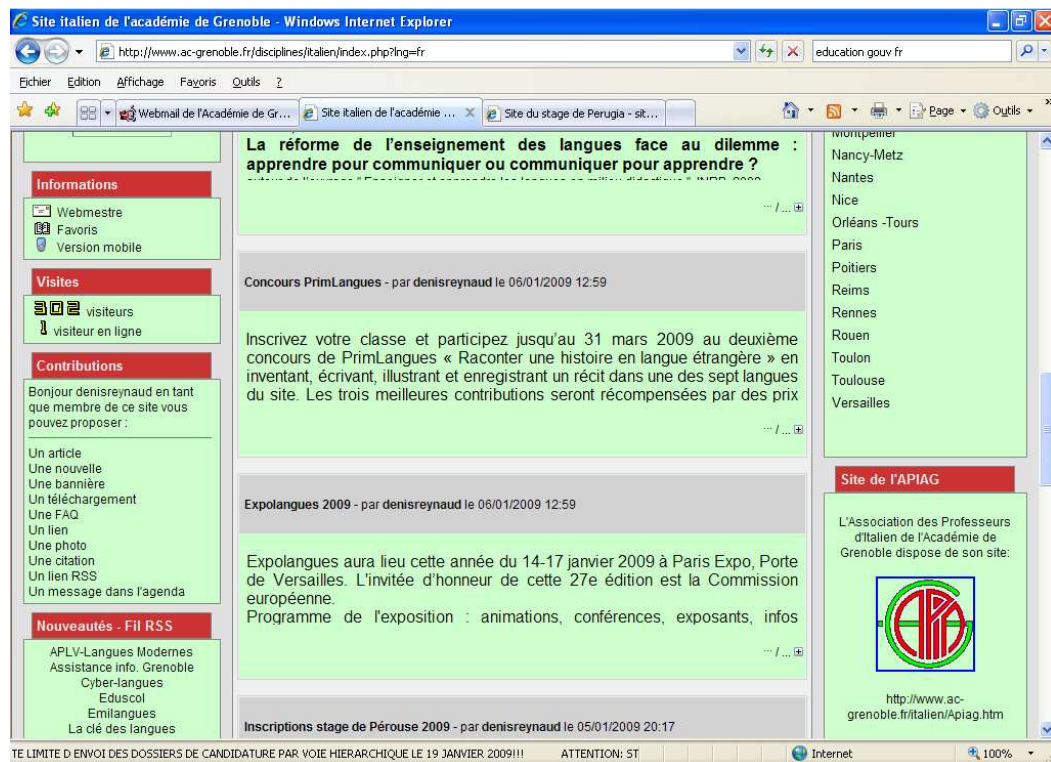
Site italien de l'académie de Grenoble - Windows Internet Explorer

http://www.ac-grenoble.fr/disciplines/italien/index.php?lng=fr

education gouv fr

Fichier Edition Affichage Favoris Outils ?

Webmail de l'Académie de Gr... Site italien de l'académie ... Site du stage de Perugia - sit...

Page Outils

Informations

Webmestre
Favoris
Version mobile

Visites

302 visiteurs
1 visiteur en ligne

Contributions

Bonjour denisreynaud en tant que membre de ce site vous pouvez proposer :

Un article
Une nouvelle
Une bannière
Un téléchargement
Une FAQ
Un lien
Une photo
Une citation
Un lien RSS
Un message dans l'agenda

Nouveautés - Fil RSS

APLV-Langues Modernes
Assistance info. Grenoble
Cyber-langues
Eduscol
Emilangues
La clé des langues

La réforme de l'enseignement des langues face au dilemme : apprendre pour communiquer ou communiquer pour apprendre ?

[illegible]

... / ...

Concours PrimLangues - par denisreynaud le 06/01/2009 12:59

Inscrivez votre classe et participez jusqu'au 31 mars 2009 au deuxième concours de PrimLangues « Raconter une histoire en langue étrangère » en inventant, écrivant, illustrant et enregistrant un récit dans une des sept langues du site. Les trois meilleures contributions seront récompensées par des prix

... / ...

Expolangues 2009 - par denisreynaud le 06/01/2009 12:59

Expolangues aura lieu cette année du 14-17 janvier 2009 à Paris Expo, Porte de Versailles. L'invitée d'honneur de cette 27e édition est la Commission européenne.
Programme de l'exposition : animations, conférences, exposants, infos

... / ...

Inscriptions stage de Pérouse 2009 - par denisreynaud le 05/01/2009 20:17

Montpellier
Nancy-Metz
Nantes
Nice
Orléans -Tours
Paris
Poitiers
Reims
Rennes
Rouen
Toulon
Toulouse
Versailles

Site de l'APIAG

L'Association des Professeurs d'Italien de l'Académie de Grenoble dispose de son site:

APIAG

http://www.ac-grenoble.fr/italien/Apiag.htm

TE LIMITE D ENVOI DES DOSSIERS DE CANDIDATURE PAR VOIE HIERARCHIQUE LE 19 JANVIER 2009!!! ATTENTION: ST

Internet 100%